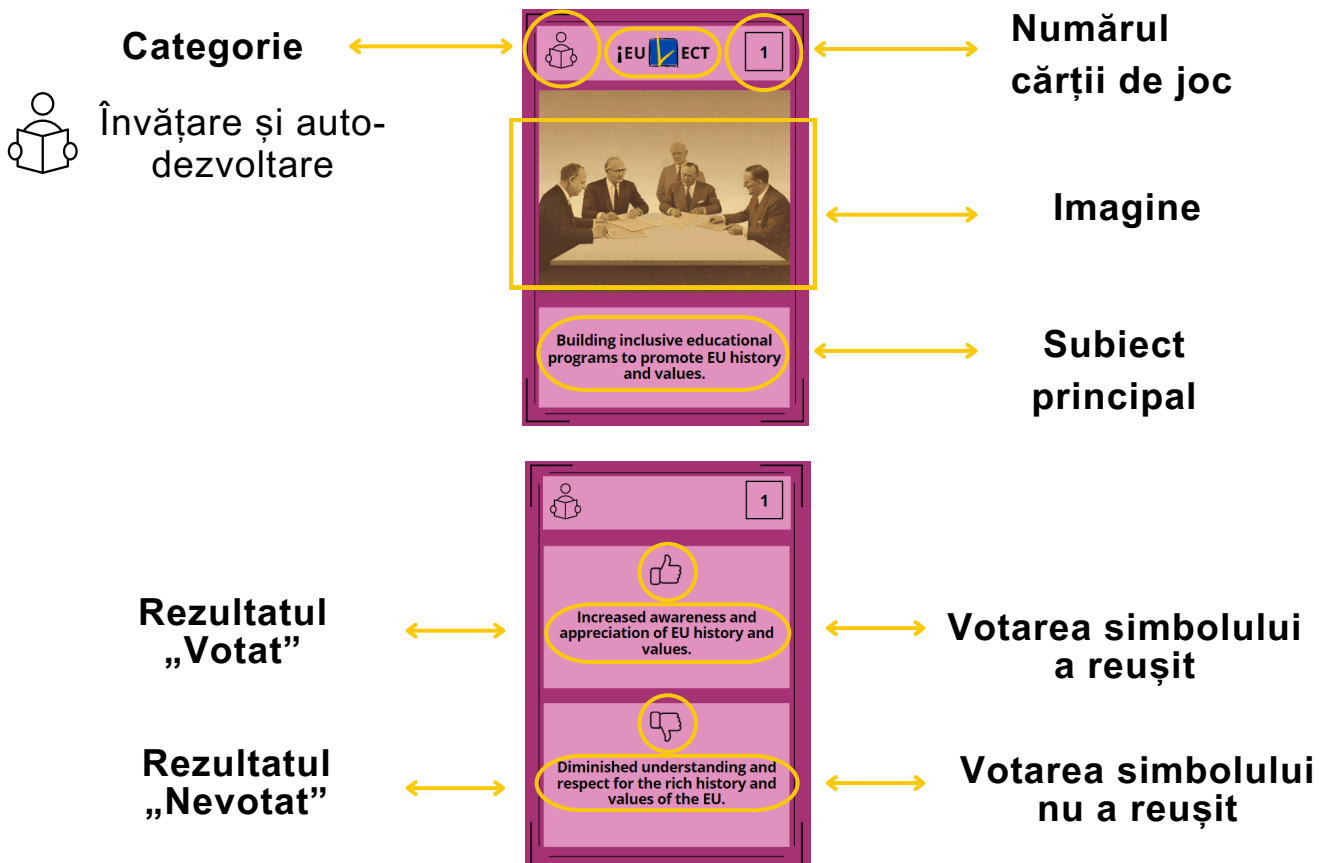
Categorie

Învățare și auto-dezvoltare

¡EU ECT

1

Numărul cărții de joc

Imagine

Building inclusive educational programs to promote EU history and values.

Subiect principal

1

Rezultatul „Votat”

Increased awareness and appreciation of EU history and values.

Votarea simbolului a reușit

Rezultatul „Nevotat”

Diminished understanding and respect for the rich history and values of the EU.

Votarea simbolului nu a reușit